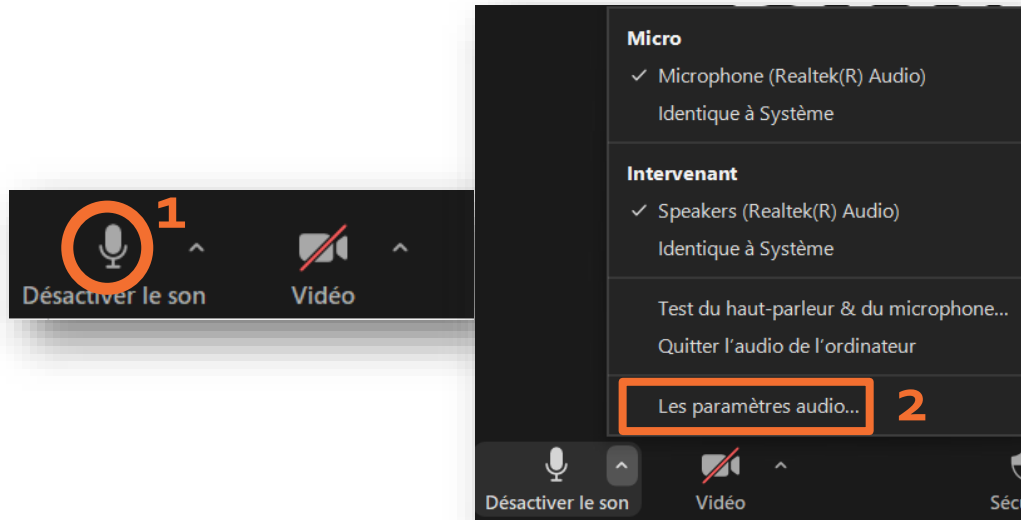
1

Désactiver le son

Vidéo

Micro

✓ Microphone (Realtek(R) Audio)

Identique à Système

Intervenant

✓ Speakers (Realtek(R) Audio)

Identique à Système

Test du haut-parleur & du microphone...

Quitter l'audio de l'ordinateur

Les paramètres audio...

2

Désactiver le son

Vidéo

Séc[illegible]